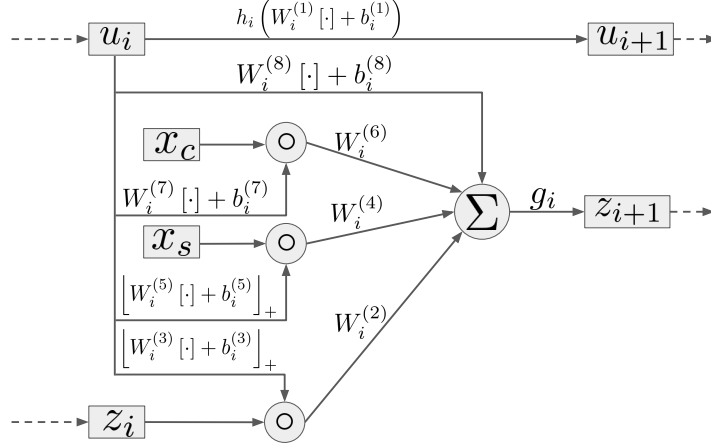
$u_i$

$h_i\left(W_i^{(1)}[\cdot]+b_i^{(1)}\right)$

$u_{i+1}$

$W_i^{(8)}[\cdot]+b_i^{(8)}$

$x_c$

$\circ$

$W_i^{(6)}$

$W_i^{(7)}[\cdot]+b_i^{(7)}$

$\sum$

$g_i$

$z_{i+1}$

$W_i^{(4)}$

$x_s$

$\circ$

$\left[W_i^{(5)}[\cdot]+b_i^{(5)}\right]_+$

$W_i^{(2)}$

$\left[W_i^{(3)}[\cdot]+b_i^{(3)}\right]_+$

$z_i$

$\circ$